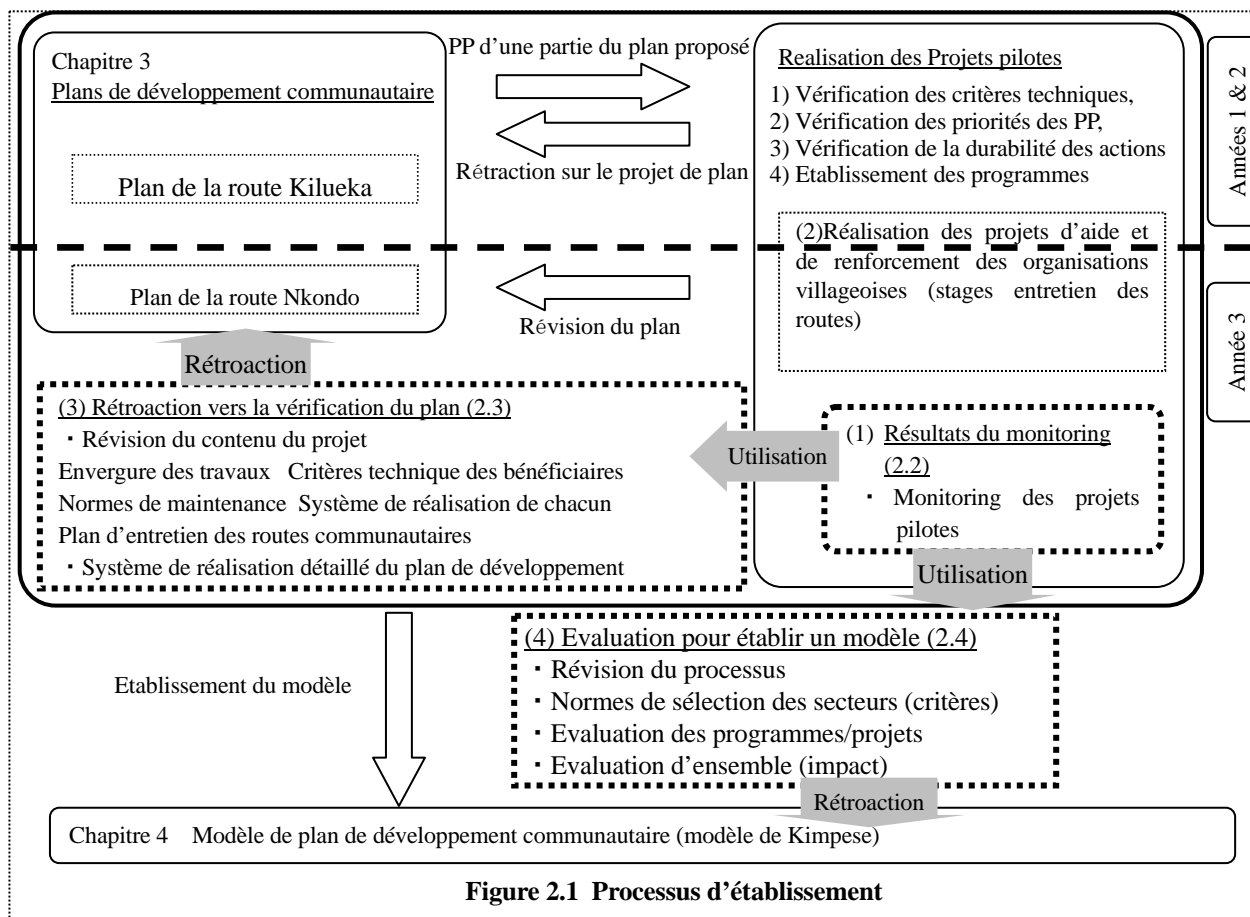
Chapitre 3
Plans de développement communautaire

Plan de la route Kilueka

Plan de la route Nkondo

PP d'une partie du plan proposé

Rétraction sur le projet de plan

Révision du plan

Realisation des Projets pilotes
1) Vérification des critères techniques,
2) Vérification des priorités des PP,
3) Vérification de la durabilité des actions
4) Etablissement des programmes

(2)Réalisation des projets d'aide et de renforcement des organisations villageoises (stages entretien des routes)

Années 1 & 2

Année 3

Rétroaction

(3) Rétroaction vers la vérification du plan (2.3)
・Révision du contenu du projet
Envergure des travaux Critères technique des bénéficiaires
Normes de maintenance Système de réalisation de chacun
Plan d'entretien des routes communautaires
・Système de réalisation détaillé du plan de développement

Utilisation

(1) Résultats du monitoring (2.2)
・ Monitoring des projets pilotes

Utilisation

Etablissement du modèle

(4) Evaluation pour établir un modèle (2.4)
・Révision du processus
・Normes de sélection des secteurs (critères)
・Evaluation des programmes/projets
・Evaluation d'ensemble (impact)

Rétroaction

Chapitre 4 Modèle de plan de développement communautaire (modèle de Kimpese)

Figure 2.1 Processus d'établissement